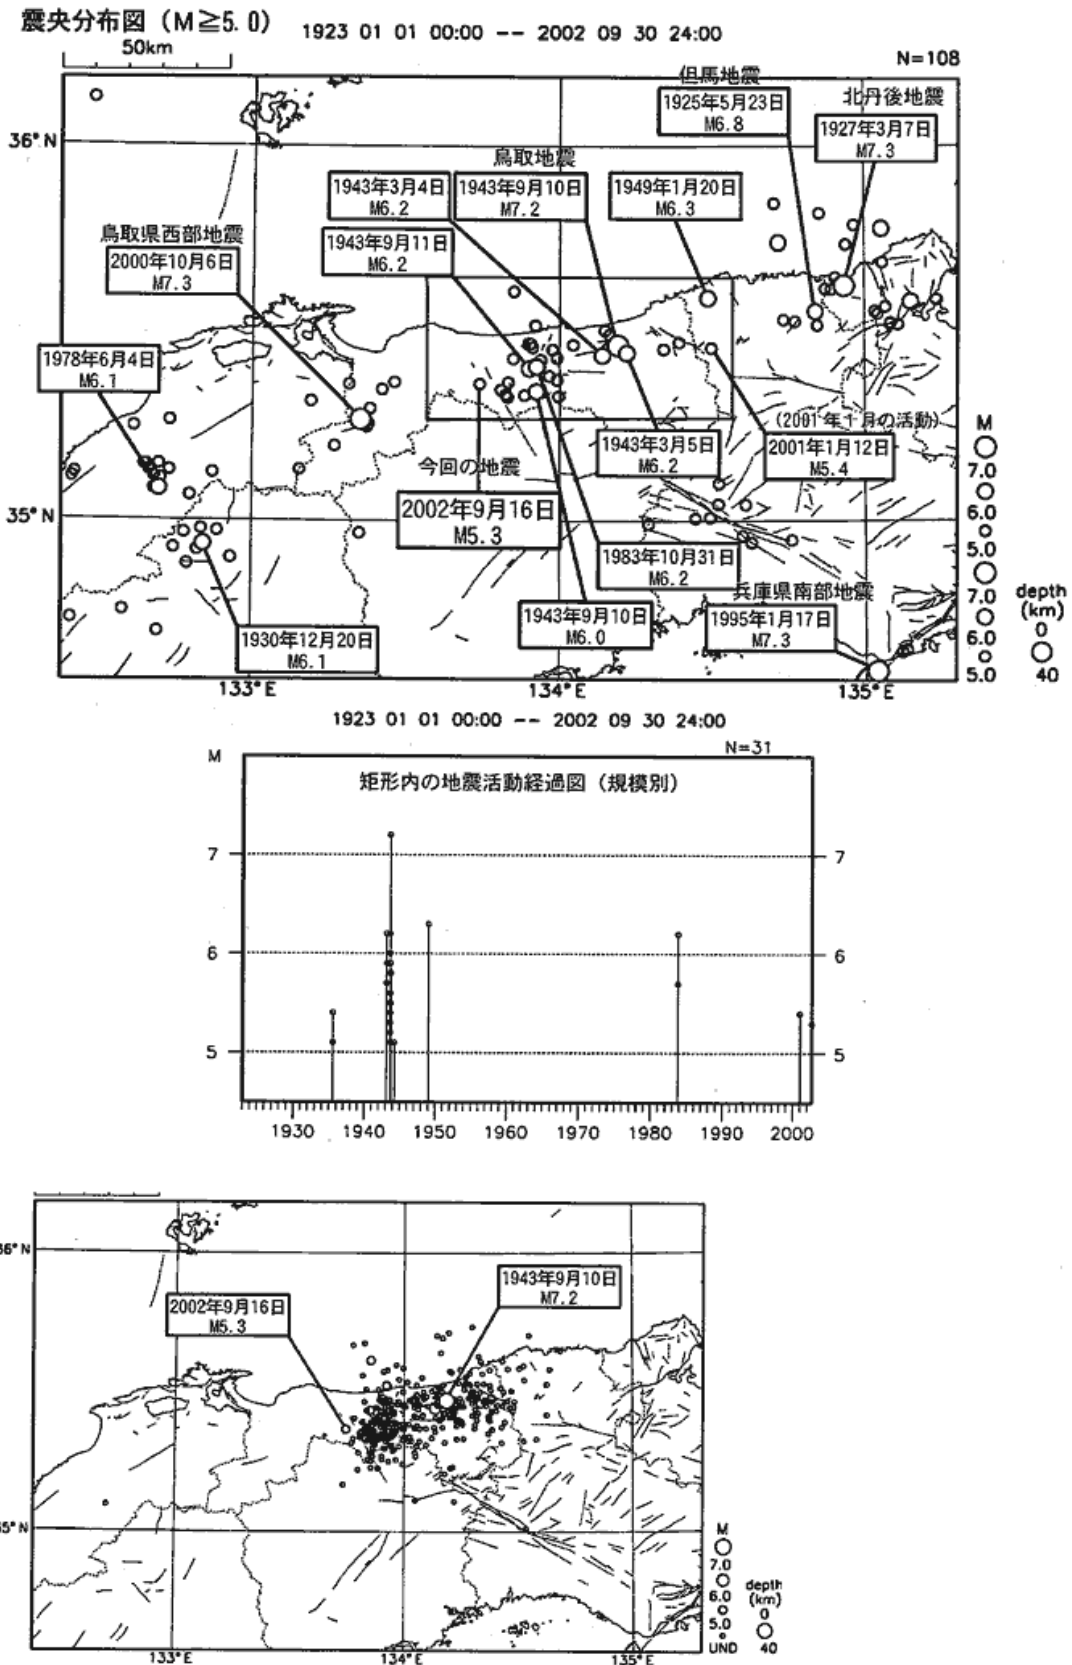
震央分布図（M≧5.0）　1923 01 01 00:00 -- 2002 09 30 24:00

50km

N=108

36°N

35°N

133°E　134°E　135°E

但馬地震
1925年5月23日
M6.8

北丹後地震
1927年3月7日
M7.3

鳥取地震

1943年3月4日
M6.2

1943年9月10日
M7.2

1949年1月20日
M6.3

1943年9月11日
M6.2

鳥取県西部地震
2000年10月6日
M7.3

1978年6月4日
M6.1

(2001年1月の活動)

1943年3月5日
M6.2

2001年1月12日
M5.4

今回の地震

2002年9月16日
M5.3

1983年10月31日
M6.2

兵庫県南部地震

1943年9月10日
M6.0

1995年1月17日
M7.3

1930年12月20日
M6.1

M
7.0
6.0
5.0

7.0
6.0
5.0

depth (km)
0
40

1923 01 01 00:00 -- 2002 09 30 24:00

M　N=31

矩形内の地震活動経過図（規模別）

7
6
5

1930　1940　1950　1960　1970　1980　1990　2000

36°N

35°N

133°E　134°E　135°E

2002年9月16日
M5.3

1943年9月10日
M7.2

M
7.0
6.0
5.0
UND

depth (km)
0
40